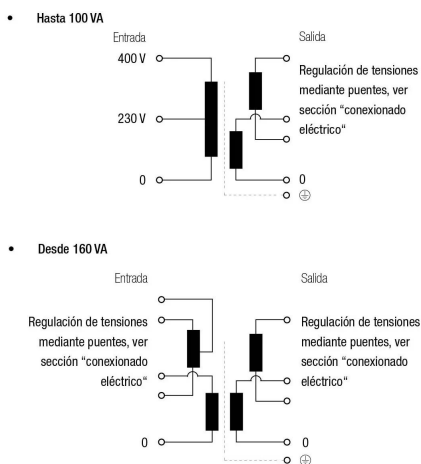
• Hasta 100 VA

Entrada

Salida

400 V

Regulación de tensiones mediante puentes, ver sección "conexionado eléctrico"

230 V

0

0

⊕

• Desde 160 VA

Entrada

Salida

Regulación de tensiones mediante puentes, ver sección "conexionado eléctrico"

Regulación de tensiones mediante puentes, ver sección "conexionado eléctrico"

0

0

⊕